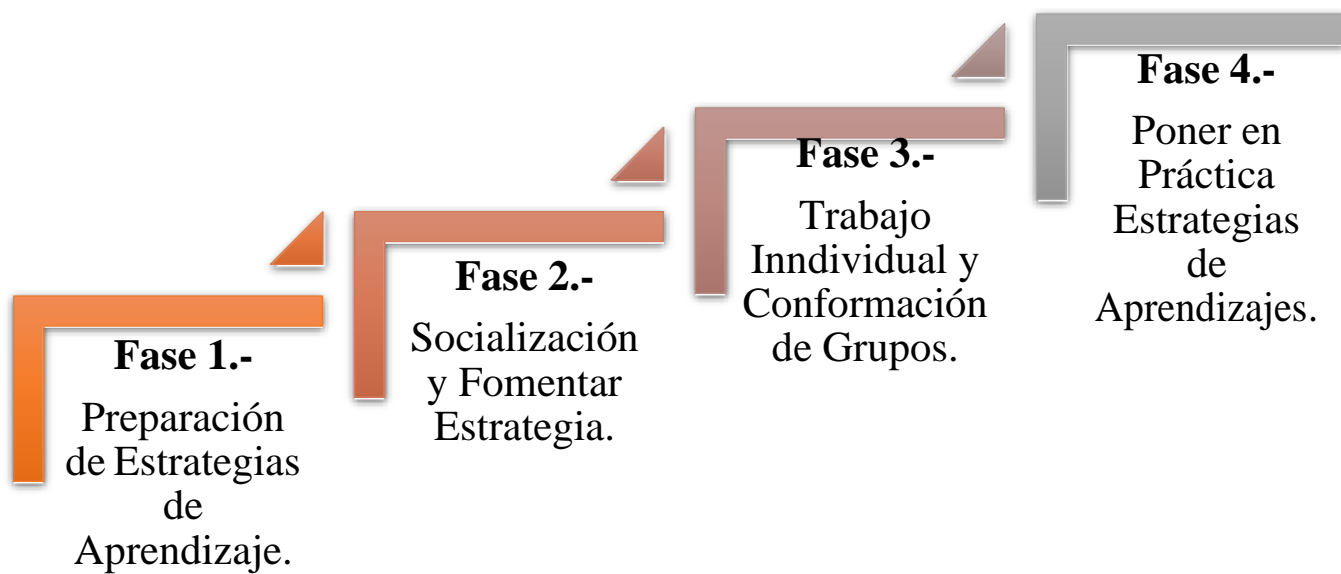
Fase 1.-

Preparación de Estrategias de Aprendizaje.

Fase 2.-

Socialización y Fomentar Estrategia.

Fase 3.-

Trabajo Inndividual y Conformación de Grupos.

Fase 4.-

Poner en Práctica Estrategias de Aprendizajes.